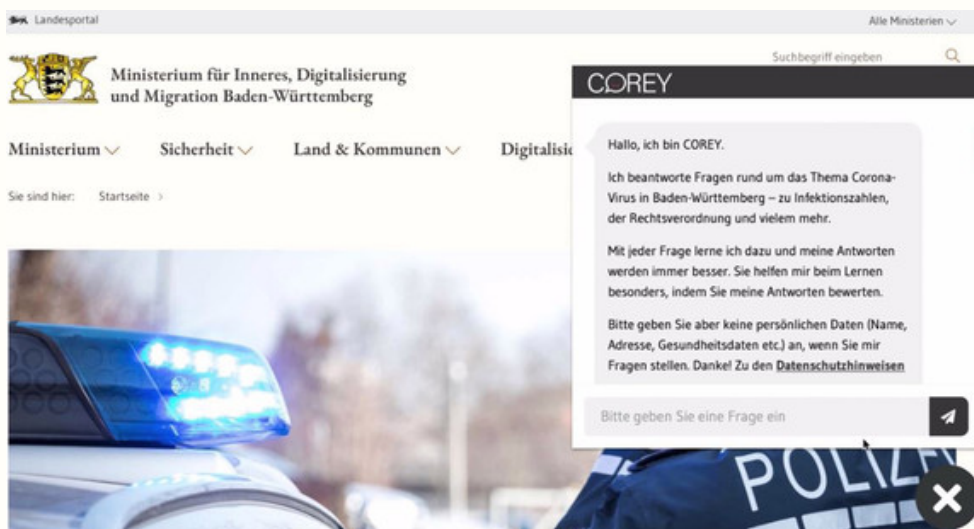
Landesportal

Alle Ministerien

Suchbegriff eingeben

Ministerium für Inneres, Digitalisierung und Migration Baden-Württemberg

Ministerium Sicherheit Land & Kommunen Digitalisie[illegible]

Sie sind hier: Startseite >

COREY

Hallo, ich bin COREY.

Ich beantworte Fragen rund um das Thema Corona-Virus in Baden-Württemberg – zu Infektionszahlen, der Rechtsverordnung und vielem mehr.

Mit jeder Frage lerne ich dazu und meine Antworten werden immer besser. Sie helfen mir beim Lernen besonders, indem Sie meine Antworten bewerten.

Bitte geben Sie aber keine persönlichen Daten (Name, Adresse, Gesundheitsdaten etc.) an, wenn Sie mir Fragen stellen. Danke! Zu den Datenschutzhinweisen

Bitte geben Sie eine Frage ein

POLIZEI